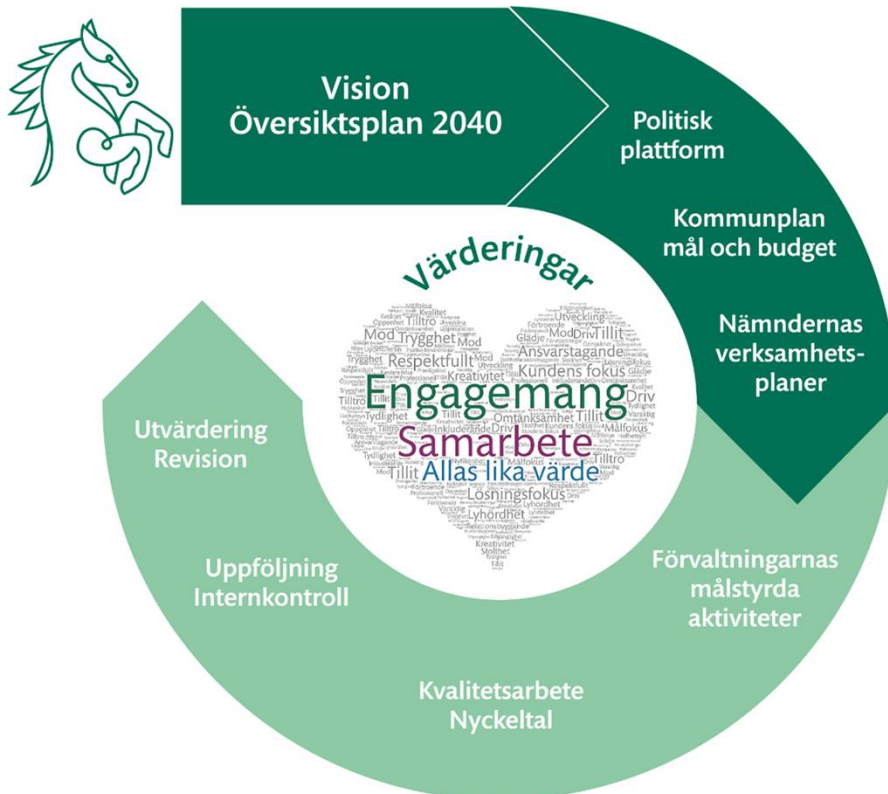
Vision
Översiktsplan 2040

Politisk plattform

Kommunplan mål och budget

Nämndernas verksamhetsplaner

Förvaltningarnas målstyrda aktiviteter

Kvalitetsarbete Nyckeltal

Uppföljning Internkontroll

Utvärdering Revision

Värderingar

Engagemang
Samarbete
Allas lika värde

Trygghet
Mod
Tilltro
Respektfullt
Ansvarstagande
Kundens fokus
Kreativitet
Utveckling
Glädje
Förtroende
Tillit
Driv
Omtänksamhet
Tydlighet
Lösningsfokus
Lyhördhet
Målfokus
Inkluderande
Kvalitet
Stolthet
Professionell
Relationsbyggande